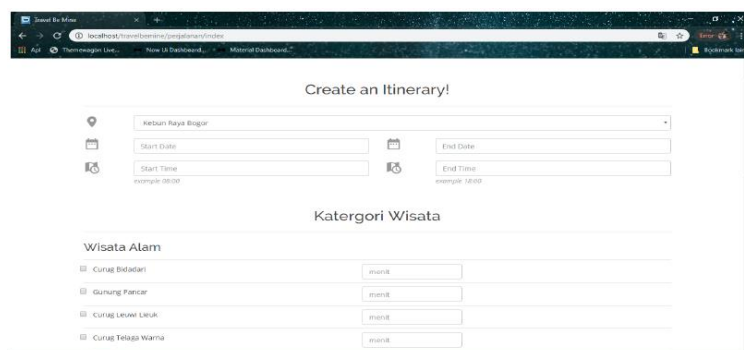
Travel Be Mine
localhost/travelbemine/perjalanan/index
Apl Themewagon Live... Now Ui Dashboard... Material Dashboard...
Error
Bookmark lain

Create an Itinerary!

Kebun Raya Bogor

Start Date
End Date

Start Time
exemple 08:00
End Time
exemple 18:00

Katergori Wisata

Wisata Alam

Curug Bidadari
menit

Gunung Pancar
menit

Curug Leuwi Lieuk
menit

Curug Telaga Warna
menit